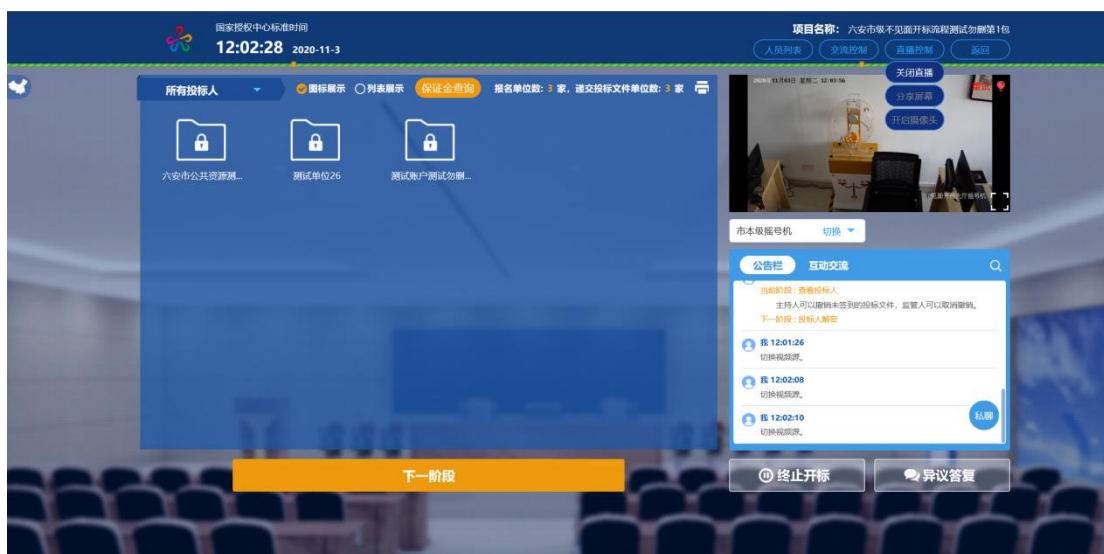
国家授权中心标准时间
12:02:28 2020-11-3

项目名称：六安市级不见面开标流程测试勿删第1包
人员列表 交流控制 直播控制 返回
关闭直播
分享屏幕
开启摄像头

所有投标人
图标展示 列表展示 保证金查询 报名单位数：3 家，递交投标文件单位数：3 家

六安市公共资源测...
测试单位26
测试账户测试勿删...

市本级摇号机 切换

公告栏 互动交流
当前阶段：查看投标人
主持人可以撤销未签到的投标文件，监管人可以取消撤销。
下一阶段：投标人解密

我 12:01:26
切换视频源。
我 12:02:08
切换视频源。
我 12:02:10
切换视频源。
私聊

下一阶段
终止开标
异议答复